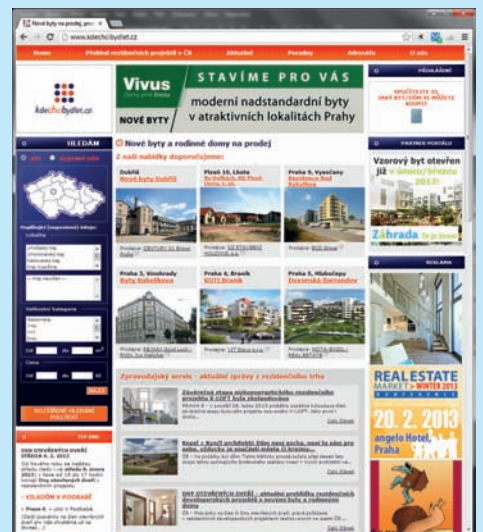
Nové byty a rodinné domy na prodej

www.kdechcibydlet.cz

Home
Přehled rezidenčních projektů v ČR
Aktuálně
Poradny
Adresáře
O nás

kdechcibydlet.cz

Vivus
NOVÉ BYTY
STAVÍME PRO VÁS
moderní nadstandardní byty v atraktivních lokalitách Prahy

HLEDÁM

Nové byty a rodinné domy na prodej

Z naší nabídky doporučujeme:

Dobříš
Nové byty Dobříš

Plzeň 10, Lhota

Praha 9, Vysočany
Rezidence Nad Rokytkou

Praha 2, Vinohrady
Byty Kobylisova

Praha 4, Braník
KOTI Braník

Praha 5, Hlubočepy
Zaoranská Barrandov

Zpravodajský servis - aktuální zprávy z rezidenčního trhu

Vzorový byt otevřen již v únoru/březnu 2013!

Záhrada

REAL ESTATE MARKET WINTER 2013
20. 2. 2013
angelo Hotel, Praha

VYHLEDÁVÁNÍ

HLEDAT

DNY OTEVŘENÝCH DVEŘÍ

VILADOM V PODBABĚ